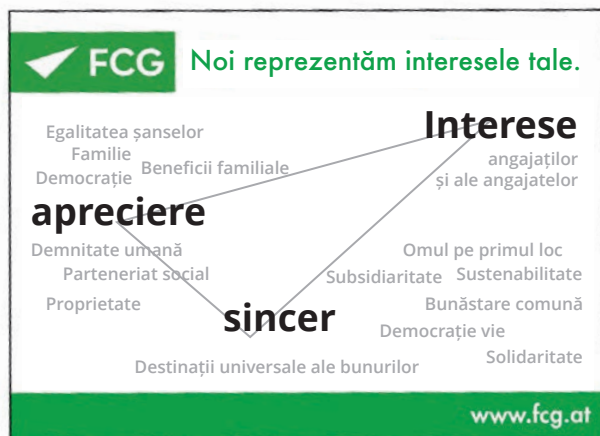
FCG Noi reprezentăm interesele tale.

Egalitatea șanselor
Familie
Democrație
Beneficii familiale

Interese
angajaților
și ale angajatelor

apreciere

Demnitate umană
Parteneriat social
Proprietate

Omul pe primul loc
Subsidiaritate
Sustenabilitate
Bunăstare comună
Democrație vie
Solidaritate

sincer

Destinații universale ale bunurilor

www.fcg.at